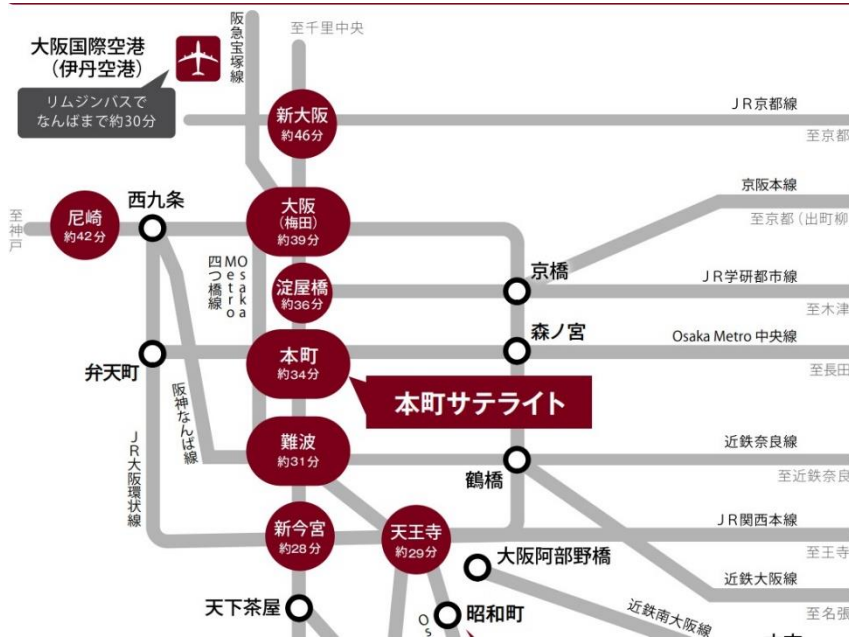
大阪国際空港
(伊丹空港)

リムジンバスで
なんばまで約30分

阪急宝塚線

至千里中央

新大阪
約46分

JR京都線
至京都

至神戸

尼崎
約42分

西九条

大阪
(梅田)
約39分

京阪本線
至京都(出町柳

Osaka Metro 四つ橋線

京橋

淀屋橋
約36分

JR学研都市線
至木津

森ノ宮

Osaka Metro 中央線
至長田

弁天町

本町
約34分

本町サテライト

阪神なんば線

JR大阪環状線

難波
約31分

近鉄奈良線
至近鉄奈良

鶴橋

JR関西本線
至王寺

新今宮
約28分

天王寺
約29分

大阪阿部野橋

近鉄大阪線
至名張

近鉄南大阪線

天下茶屋

昭和町

Os